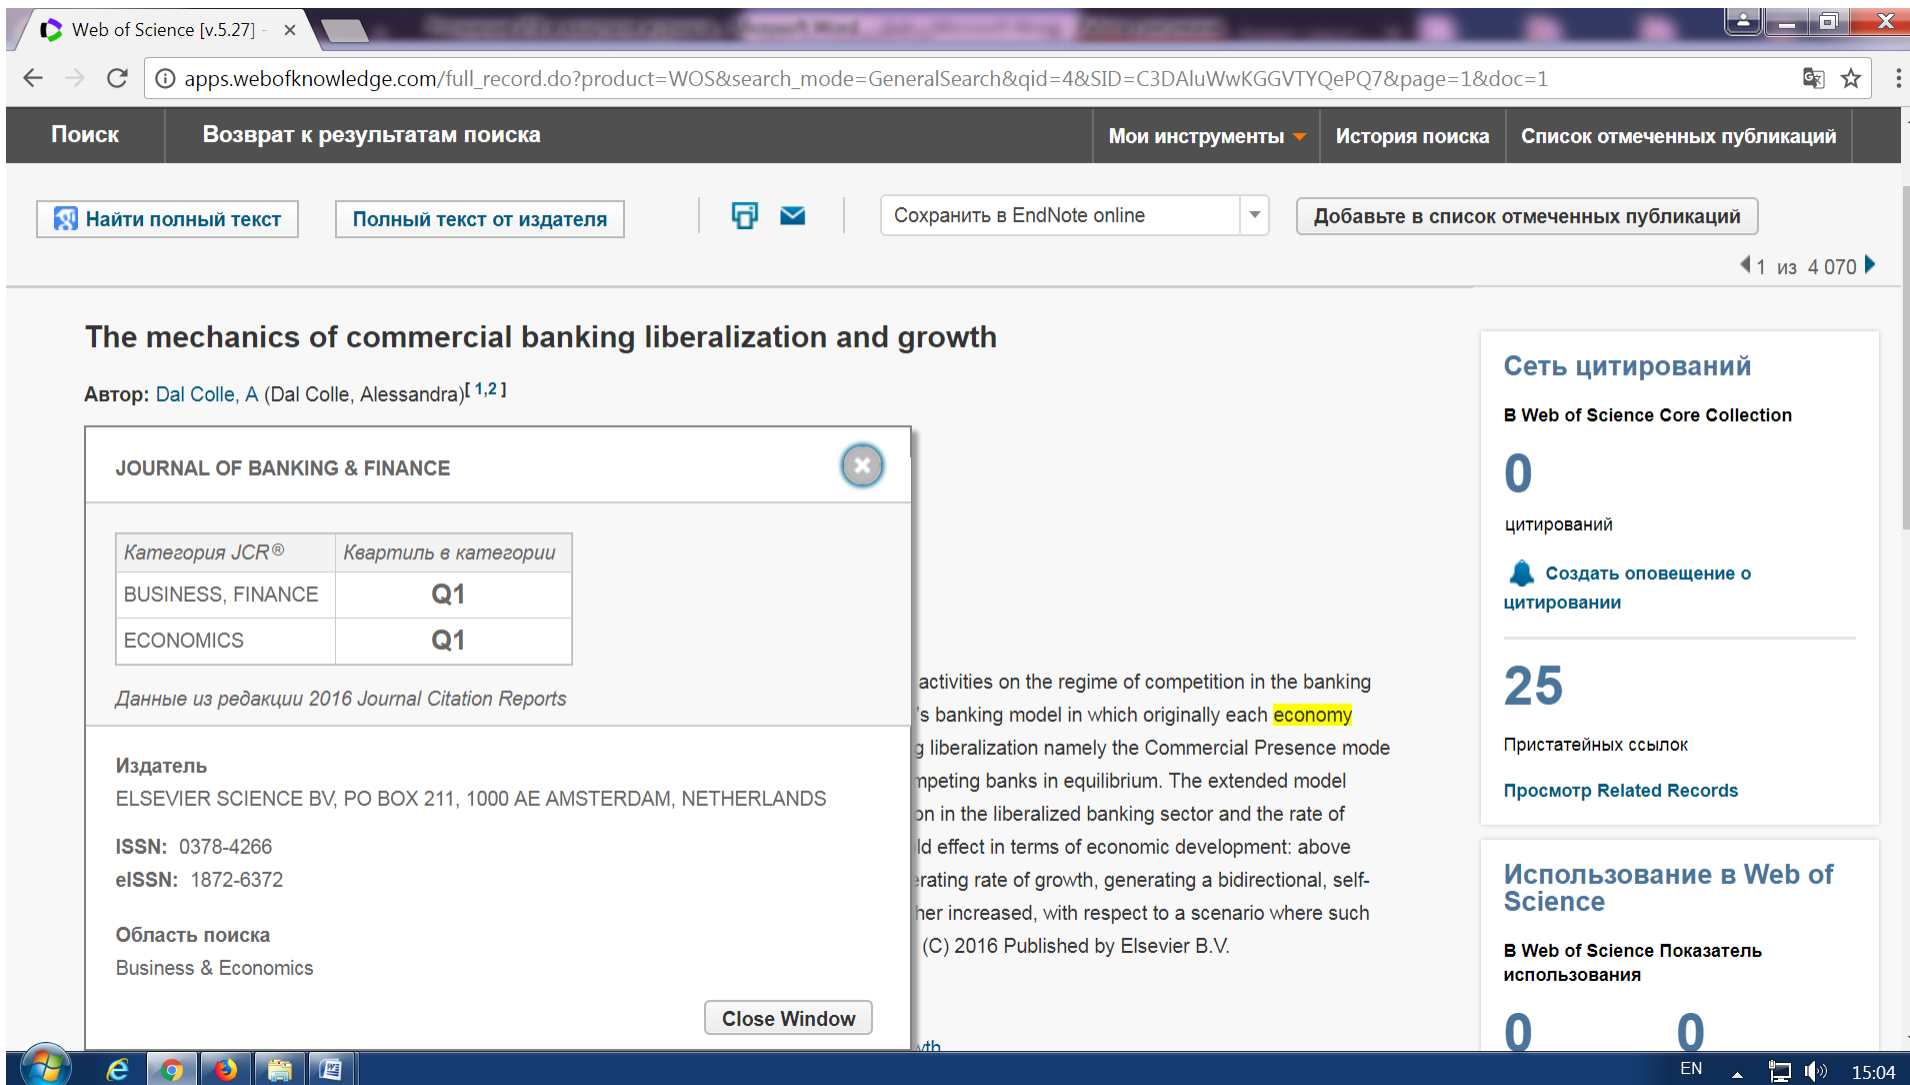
Web of Science [v.5.27] - ×

apps.webofknowledge.com/full_record.do?product=WOS&search_mode=GeneralSearch&qid=4&SID=C3DAluWwKGGVTYQePQ7&page=1&doc=1

Поиск | Возврат к результатам поиска | Мои инструменты | История поиска | Список отмеченных публикаций

Найти полный текст | Полный текст от издателя | Сохранить в EndNote online | Добавьте в список отмеченных публикаций

1 из 4 070

The mechanics of commercial banking liberalization and growth

Автор: Dal Colle, A (Dal Colle, Alessandra)[ 1,2 ]

JOURNAL OF BANKING & FINANCE

| Категория JCR® | Квартиль в категории |
|---|---|
| BUSINESS, FINANCE | Q1 |
| ECONOMICS | Q1 |

Данные из редакции 2016 Journal Citation Reports

Издатель
ELSEVIER SCIENCE BV, PO BOX 211, 1000 AE AMSTERDAM, NETHERLANDS

ISSN: 0378-4266
eISSN: 1872-6372

Область поиска
Business & Economics

Close Window

activities on the regime of competition in the banking
's banking model in which originally each economy
g liberalization namely the Commercial Presence mode
mpeting banks in equilibrium. The extended model
on in the liberalized banking sector and the rate of
ld effect in terms of economic development: above
erating rate of growth, generating a bidirectional, self-
her increased, with respect to a scenario where such
(C) 2016 Published by Elsevier B.V.

Сеть цитирований
В Web of Science Core Collection
0
цитирований
Создать оповещение о цитировании
25
Пристатейных ссылок
Просмотр Related Records

Использование в Web of Science
В Web of Science Показатель использования
0 0

EN 15:04